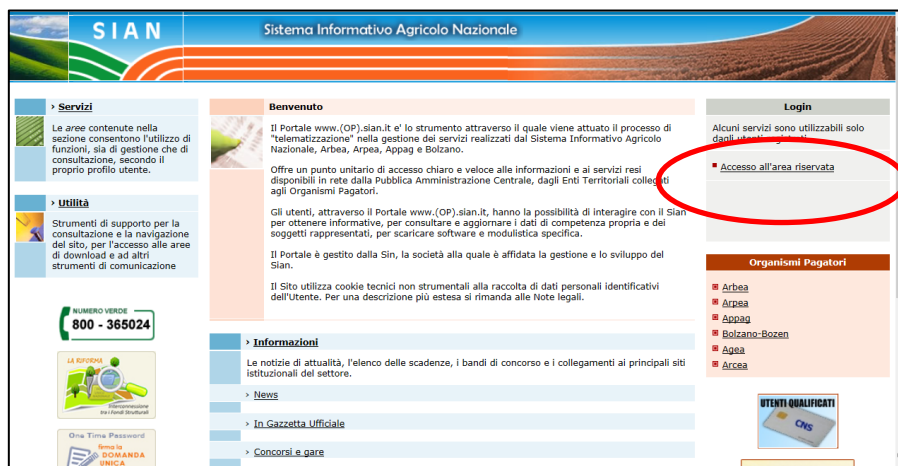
SIAN

Sistema Informativo Agricolo Nazionale

› Servizi

Le aree contenute nella sezione consentono l'utilizzo di funzioni, sia di gestione che di consultazione, secondo il proprio profilo utente.

› Utilità

Strumenti di supporto per la consultazione e la navigazione del sito, per l'accesso alle aree di download e ad altri strumenti di comunicazione

NUMERO VERDE
800 - 365024

LA RIFORMA
Interconnessione tra i fondi Strutturali

One Time Password
firma la DOMANDA UNICA

Benvenuto

Il Portale www.(OP).sian.it e' lo strumento attraverso il quale viene attuato il processo di "telematizzazione" nella gestione dei servizi realizzati dal Sistema Informativo Agricolo Nazionale, Arbea, Arpea, Appag e Bolzano.

Offre un punto unitario di accesso chiaro e veloce alle informazioni e ai servizi resi disponibili in rete dalla Pubblica Amministrazione Centrale, dagli Enti Territoriali collegati agli Organismi Pagatori.

Gli utenti, attraverso il Portale www.(OP).sian.it, hanno la possibilità di interagire con il Sian per ottenere informative, per consultare e aggiornare i dati di competenza propria e dei soggetti rappresentati, per scaricare software e modulistica specifica.

Il Portale è gestito dalla Sin, la società alla quale è affidata la gestione e lo sviluppo del Sian.

Il Sito utilizza cookie tecnici non strumentali alla raccolta di dati personali identificativi dell'Utente. Per una descrizione più estesa si rimanda alle Note legali.

› Informazioni

Le notizie di attualità, l'elenco delle scadenze, i bandi di concorso e i collegamenti ai principali siti istituzionali del settore.

› News

› In Gazzetta Ufficiale

› Concorsi e gare

Login

Alcuni servizi sono utilizzabili solo dagli utenti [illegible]

Accesso all'area riservata

Organismi Pagatori

Arbea
Arpea
Appag
Bolzano-Bozen
Agea
Arcea

UTENTI QUALIFICATI
CNS